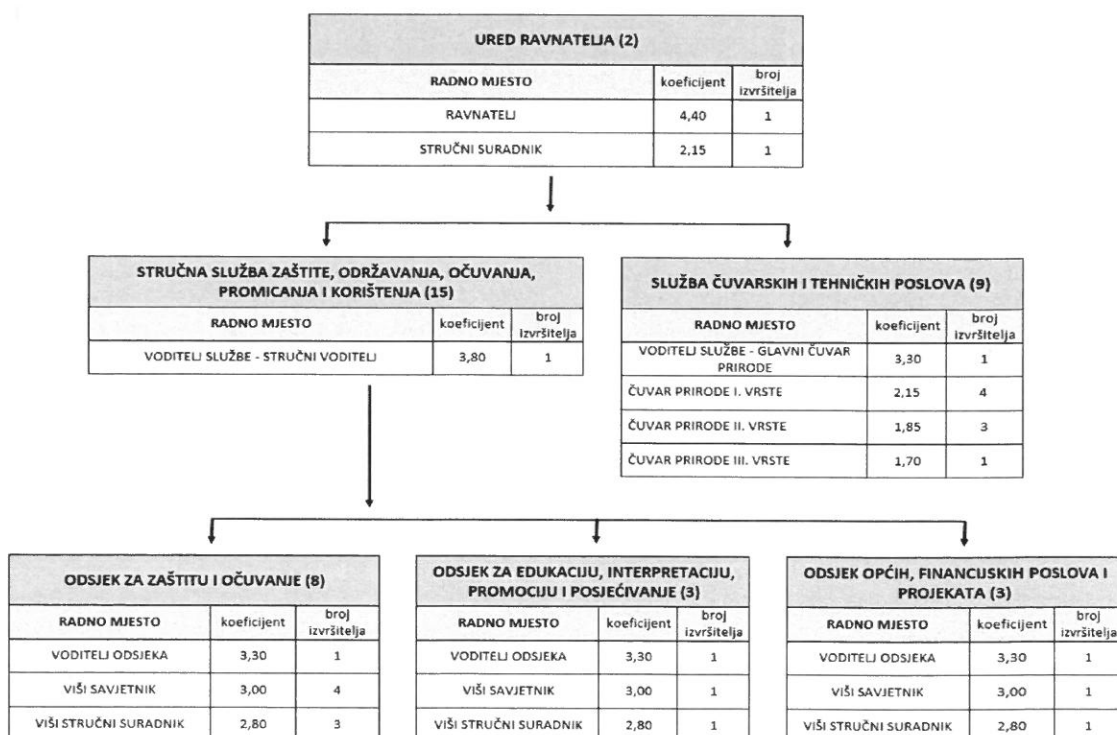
URED RAVNATELJA (2)

| RADNO MJESTO | koeficijent | broj izvršitelja |
|---|---|---|
| RAVNATELJ | 4,40 | 1 |
| STRUČNI SURADNIK | 2,15 | 1 |

STRUČNA SLUŽBA ZAŠTITE, ODRŽAVANJA, OČUVANJA, PROMICANJA I KORIŠTENJA (15)

| RADNO MJESTO | koeficijent | broj izvršitelja |
|---|---|---|
| VODITELJ SLUŽBE - STRUČNI VODITELJ | 3,80 | 1 |

SLUŽBA ČUVARSKIH I TEHNIČKIH POSLOVA (9)

| RADNO MJESTO | koeficijent | broj izvršitelja |
|---|---|---|
| VODITELJ SLUŽBE - GLAVNI ČUVAR PRIRODE | 3,30 | 1 |
| ČUVAR PRIRODE I. VRSTE | 2,15 | 4 |
| ČUVAR PRIRODE II. VRSTE | 1,85 | 3 |
| ČUVAR PRIRODE III. VRSTE | 1,70 | 1 |

ODSJEK ZA ZAŠTITU I OČUVANJE (8)

| RADNO MJESTO | koeficijent | broj izvršitelja |
|---|---|---|
| VODITELJ ODSJEKA | 3,30 | 1 |
| VIŠI SAVJETNIK | 3,00 | 4 |
| VIŠI STRUČNI SURADNIK | 2,80 | 3 |

ODSJEK ZA EDUKACIJU, INTERPRETACIJU, PROMOCIJU I POSJEĆIVANJE (3)

| RADNO MJESTO | koeficijent | broj izvršitelja |
|---|---|---|
| VODITELJ ODSJEKA | 3,30 | 1 |
| VIŠI SAVJETNIK | 3,00 | 1 |
| VIŠI STRUČNI SURADNIK | 2,80 | 1 |

ODSJEK OPĆIH, FINANCIJSKIH POSLOVA I PROJEKATA (3)

| RADNO MJESTO | koeficijent | broj izvršitelja |
|---|---|---|
| VODITELJ ODSJEKA | 3,30 | 1 |
| VIŠI SAVJETNIK | 3,00 | 1 |
| VIŠI STRUČNI SURADNIK | 2,80 | 1 |